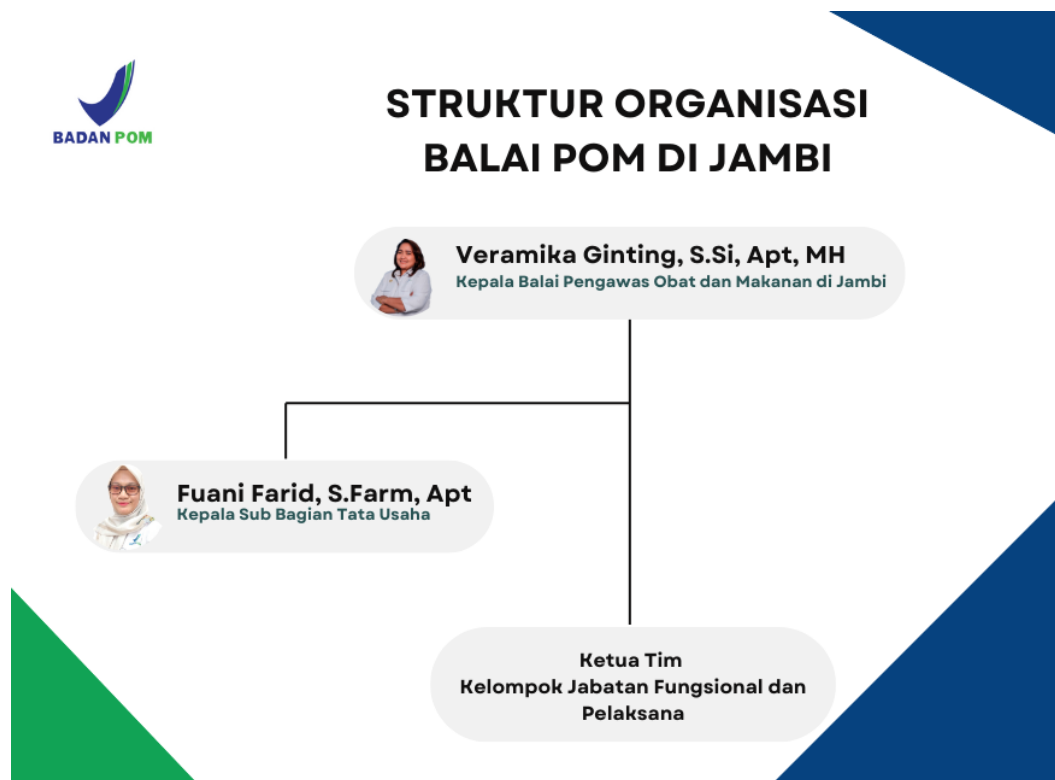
BADAN POM

STRUKTUR ORGANISASI
BALAI POM DI JAMBI

Veramika Ginting, S.Si, Apt, MH
Kepala Balai Pengawas Obat dan Makanan di Jambi

Fuani Farid, S.Farm, Apt
Kepala Sub Bagian Tata Usaha

Ketua Tim
Kelompok Jabatan Fungsional dan Pelaksana